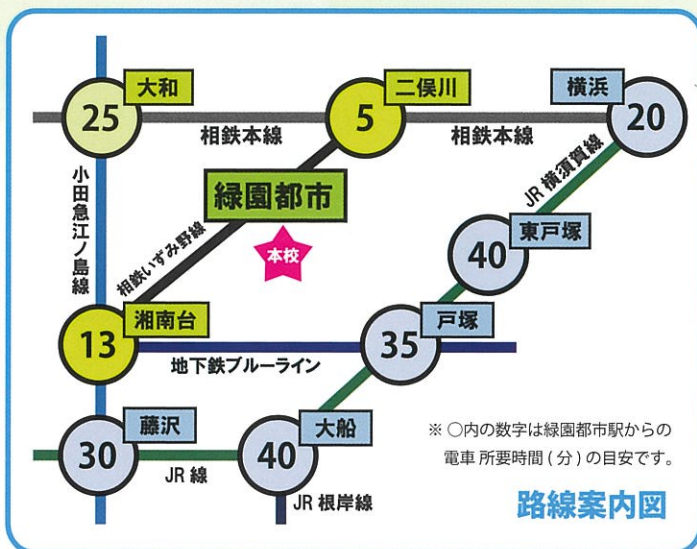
25
大和

5
二俣川

横浜
20

相鉄本線

相鉄本線

小田急江ノ島線

緑園都市

相鉄いずみ野線

本校

JR 横須賀線

40
東戸塚

13
湘南台

35
戸塚

地下鉄ブルーライン

30
藤沢

40
大船

JR 線

JR 根岸線

※ ○内の数字は緑園都市駅からの電車 所要時間 (分) の目安です。

路線案内図